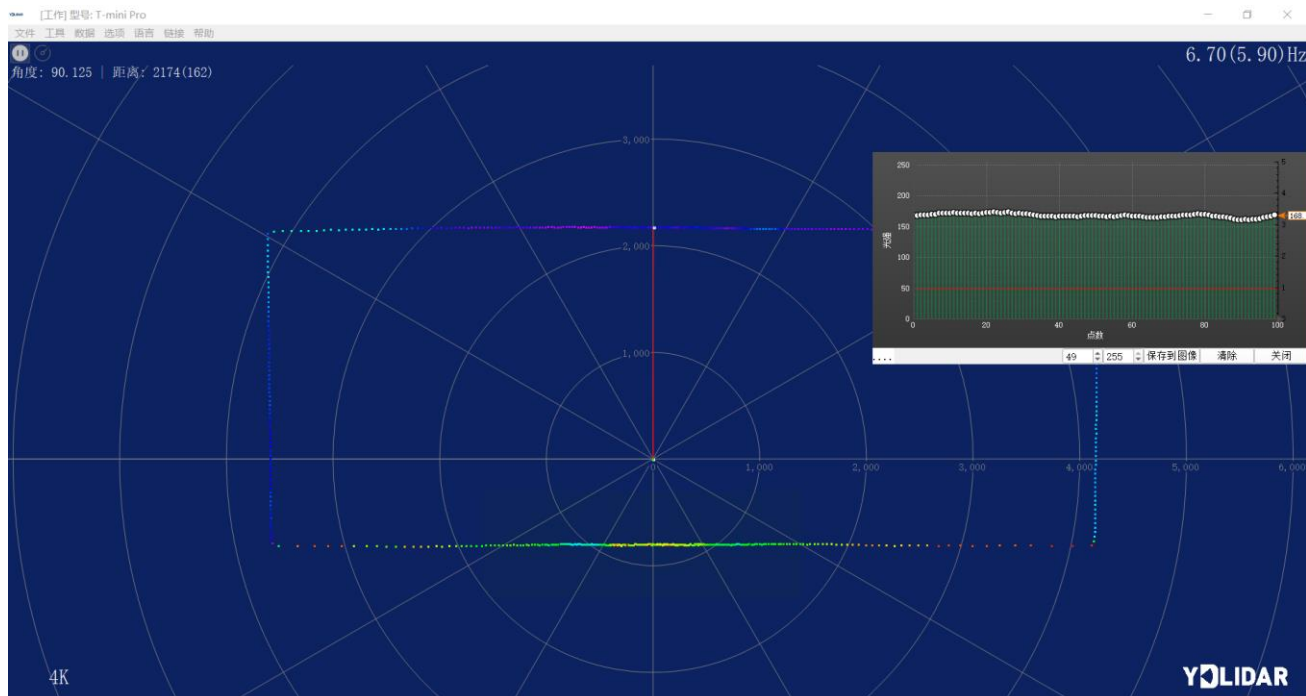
[工作] 型号: T-mini Pro

文件 工具 数据 选项 语言 链接 帮助

角度: 90.125 | 距离: 2174(162)

6.70(5.90)Hz

3,000
2,000
1,000
1,000
2,000
3,000
4,000
5,000
6,000

250
200
150
100
50
0
0
20
40
60
80
100
点数
光强
5
4
3
2
1
0
168

....
49
255
保存到图像
清除
关闭

4K

YDLIDAR